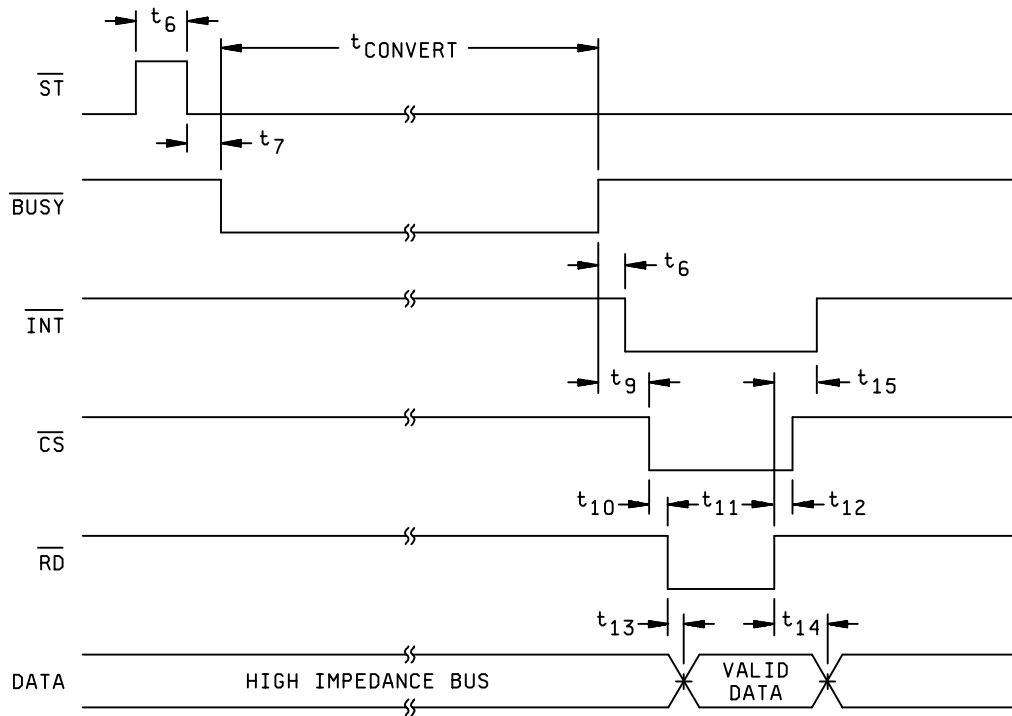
$t_6$

$t_{CONVERT}$

$\overline{ST}$

$t_7$

$\overline{BUSY}$

$t_6$

$\overline{INT}$

$t_9$

$t_{15}$

$\overline{CS}$

$t_{10}$

$t_{11}$

$t_{12}$

$\overline{RD}$

$t_{13}$

$t_{14}$

DATA

HIGH IMPEDANCE BUS

VALID DATA